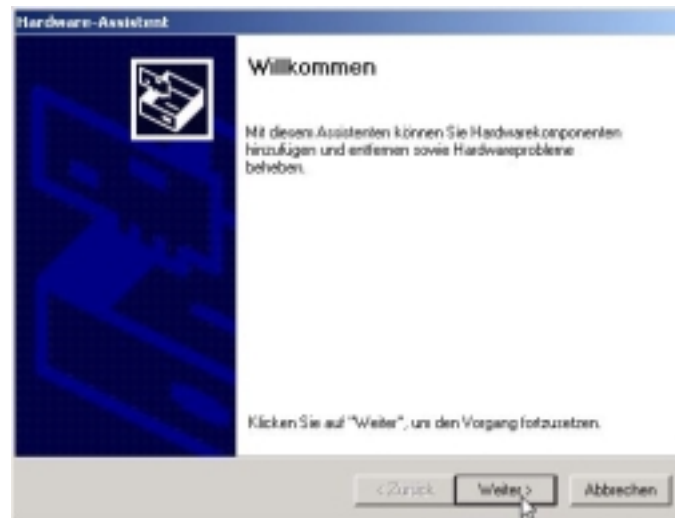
Hardware-Assistent

Willkommen

Mit diesem Assistenten können Sie Hardwarekomponenten hinzufügen und entfernen sowie Hardwareprobleme beheben.

Klicken Sie auf "Weiter", um den Vorgang fortzusetzen.

< Zurück
Weiter >
Abbrechen